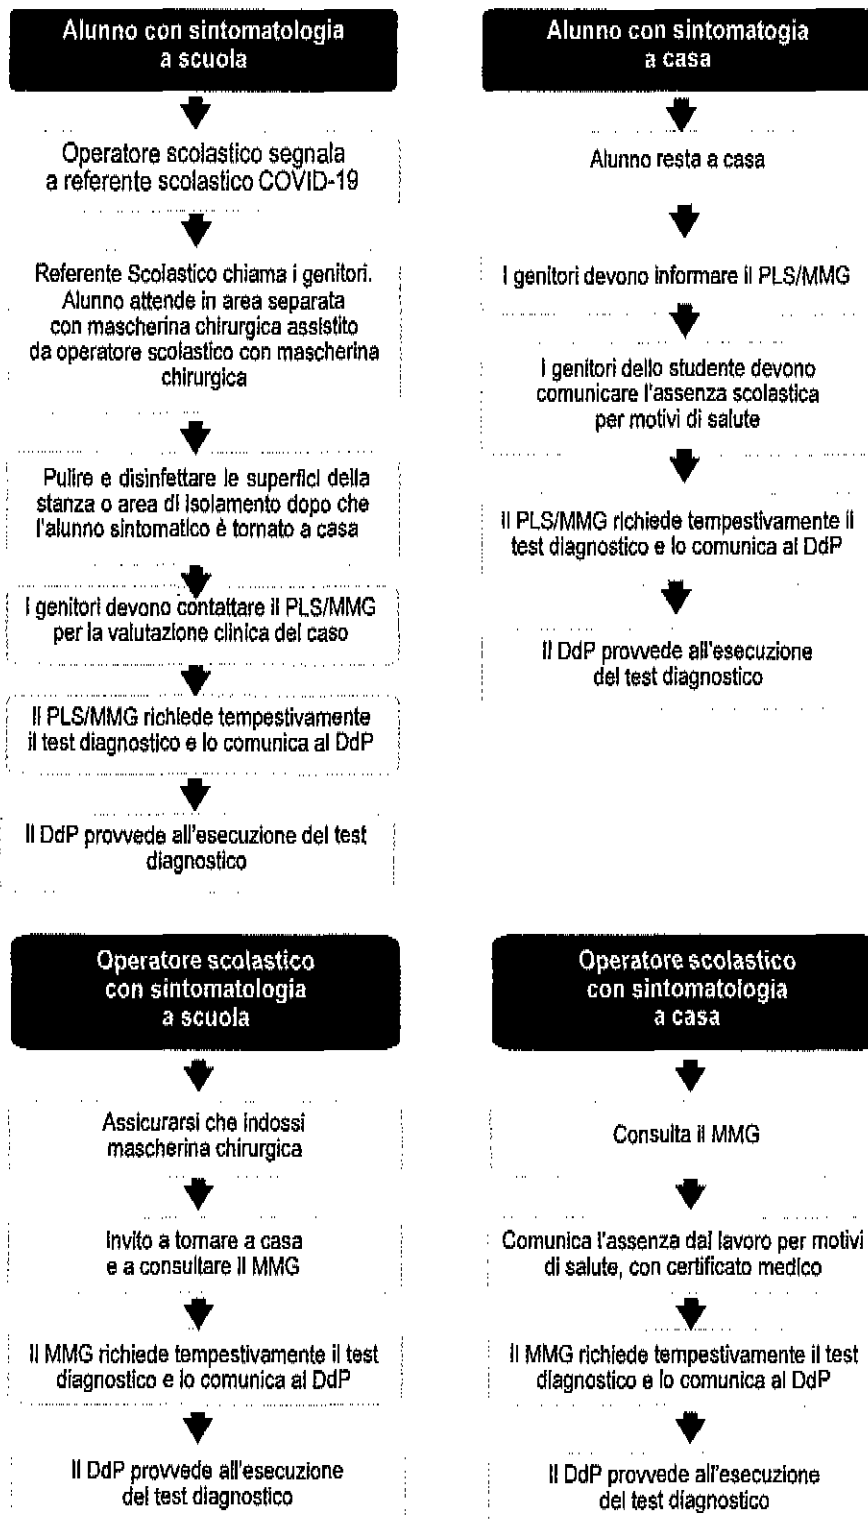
Alunno con sintomatologia a scuola

Operatore scolastico segnala a referente scolastico COVID-19

Referente Scolastico chiama i genitori. Alunno attende in area separata con mascherina chirurgica assistito da operatore scolastico con mascherina chirurgica

Pulire e disinfettare le superfici della stanza o area di isolamento dopo che l'alunno sintomatico è tornato a casa

I genitori devono contattare il PLS/MMG per la valutazione clinica del caso

Il PLS/MMG richiede tempestivamente il test diagnostico e lo comunica al DdP

Il DdP provvede all'esecuzione del test diagnostico

Alunno con sintomatogia a casa

Alunno resta a casa

I genitori devono informare il PLS/MMG

I genitori dello studente devono comunicare l'assenza scolastica per motivi di salute

Il PLS/MMG richiede tempestivamente il test diagnostico e lo comunica al DdP

Il DdP provvede all'esecuzione del test diagnostico

Operatore scolastico con sintomatologia a scuola

Assicurarsi che indossi mascherina chirurgica

Invito a tornare a casa e a consultare il MMG

Il MMG richiede tempestivamente il test diagnostico e lo comunica al DdP

Il DdP provvede all'esecuzione del test diagnostico

Operatore scolastico con sintomatologia a casa

Consulta il MMG

Comunica l'assenza dal lavoro per motivi di salute, con certificato medico

Il MMG richiede tempestivamente il test diagnostico e lo comunica al DdP

Il DdP provvede all'esecuzione del test diagnostico